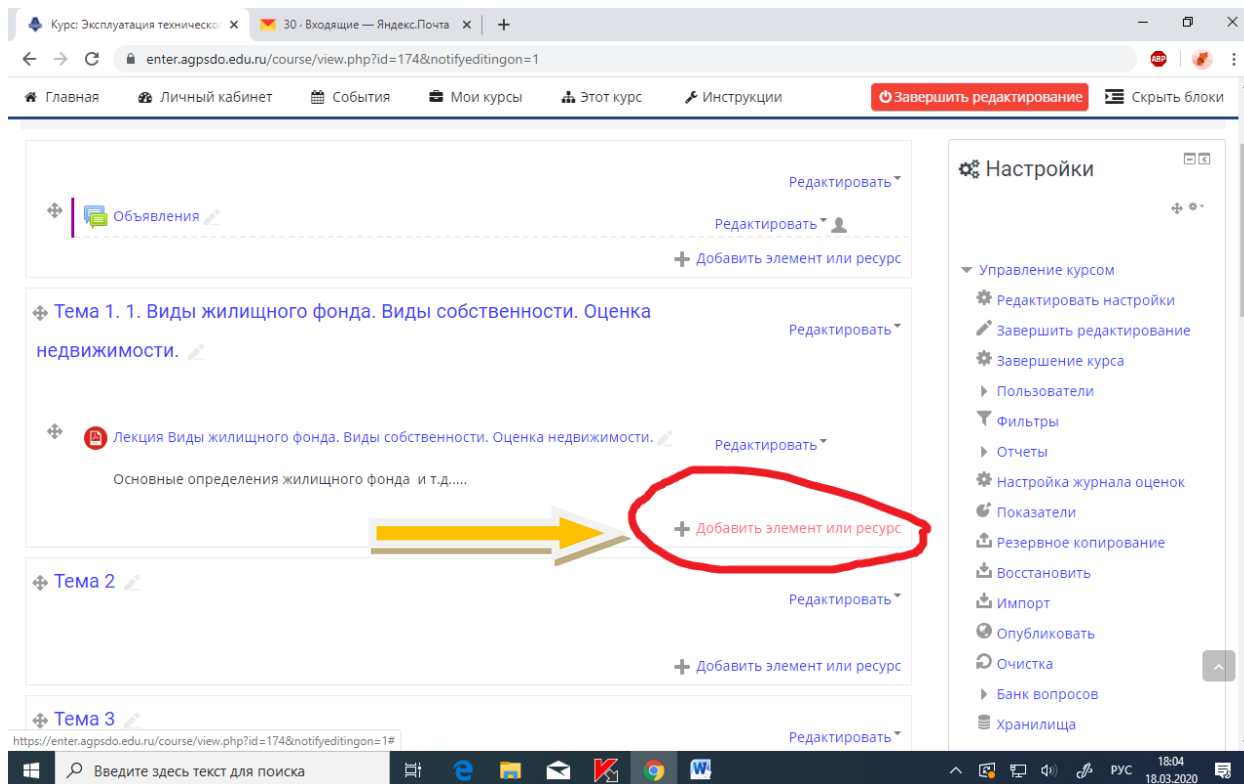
Курс: Эксплуатация техническо
30 · Входящие — Яндекс.Почта
enter.agpsdo.edu.ru/course/view.php?id=174&notifyeditingon=1

Главная Личный кабинет События Мои курсы Этот курс Инструкции Завершить редактирование Скрыть блоки

Редактировать
Объявления
Редактировать
Добавить элемент или ресурс

Тема 1. 1. Виды жилищного фонда. Виды собственности. Оценка недвижимости.
Редактировать
Лекция Виды жилищного фонда. Виды собственности. Оценка недвижимости.
Редактировать
Основные определения жилищного фонда и т.д.....
Добавить элемент или ресурс

Тема 2
Редактировать
Добавить элемент или ресурс

Тема 3
Редактировать

Настройки
Управление курсом
Редактировать настройки
Завершить редактирование
Завершение курса
Пользователи
Фильтры
Отчеты
Настройка журнала оценок
Показатели
Резервное копирование
Восстановить
Импорт
Опубликовать
Очистка
Банк вопросов
Хранилища

https://enter.agpsdo.edu.ru/course/view.php?id=174&notifyeditingon=1#
Введите здесь текст для поиска
РУС 18:04 18.03.2020